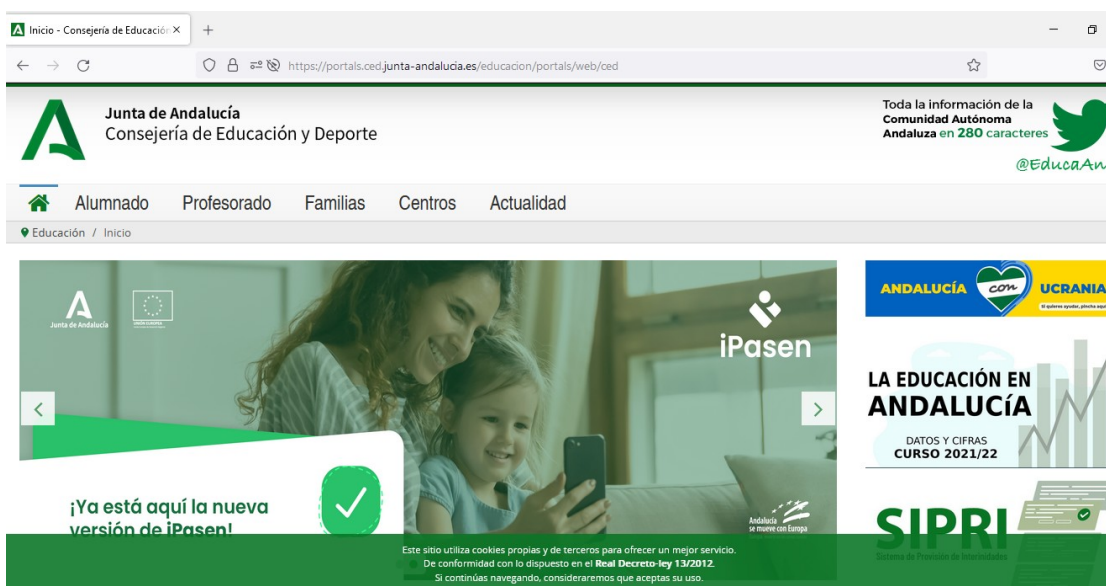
Inicio - Consejería de Educació ×
+
https://portals.ced.junta-andalucia.es/educacion/portals/web/ced

Junta de Andalucía
Consejería de Educación y Deporte

Toda la información de la Comunidad Autónoma Andaluza en 280 caracteres
@EducaAn

Alumnado Profesorado Familias Centros Actualidad

Educación / Inicio

Junta de Andalucía
UNIÓN EUROPEA

iPasen

¡Ya está aquí la nueva versión de iPasen!

Andalucía se mueve con Europa

ANDALUCÍA con UCRANIA
Si quieres ayudar, pincha aquí

LA EDUCACIÓN EN ANDALUCÍA
DATOS Y CIFRAS
CURSO 2021/22

SIPRI
Sistema de Provisión de Interinidades

Este sitio utiliza cookies propias y de terceros para ofrecer un mejor servicio.
De conformidad con lo dispuesto en el Real Decreto-ley 13/2012.
Si continúas navegando, consideraremos que aceptas su uso.